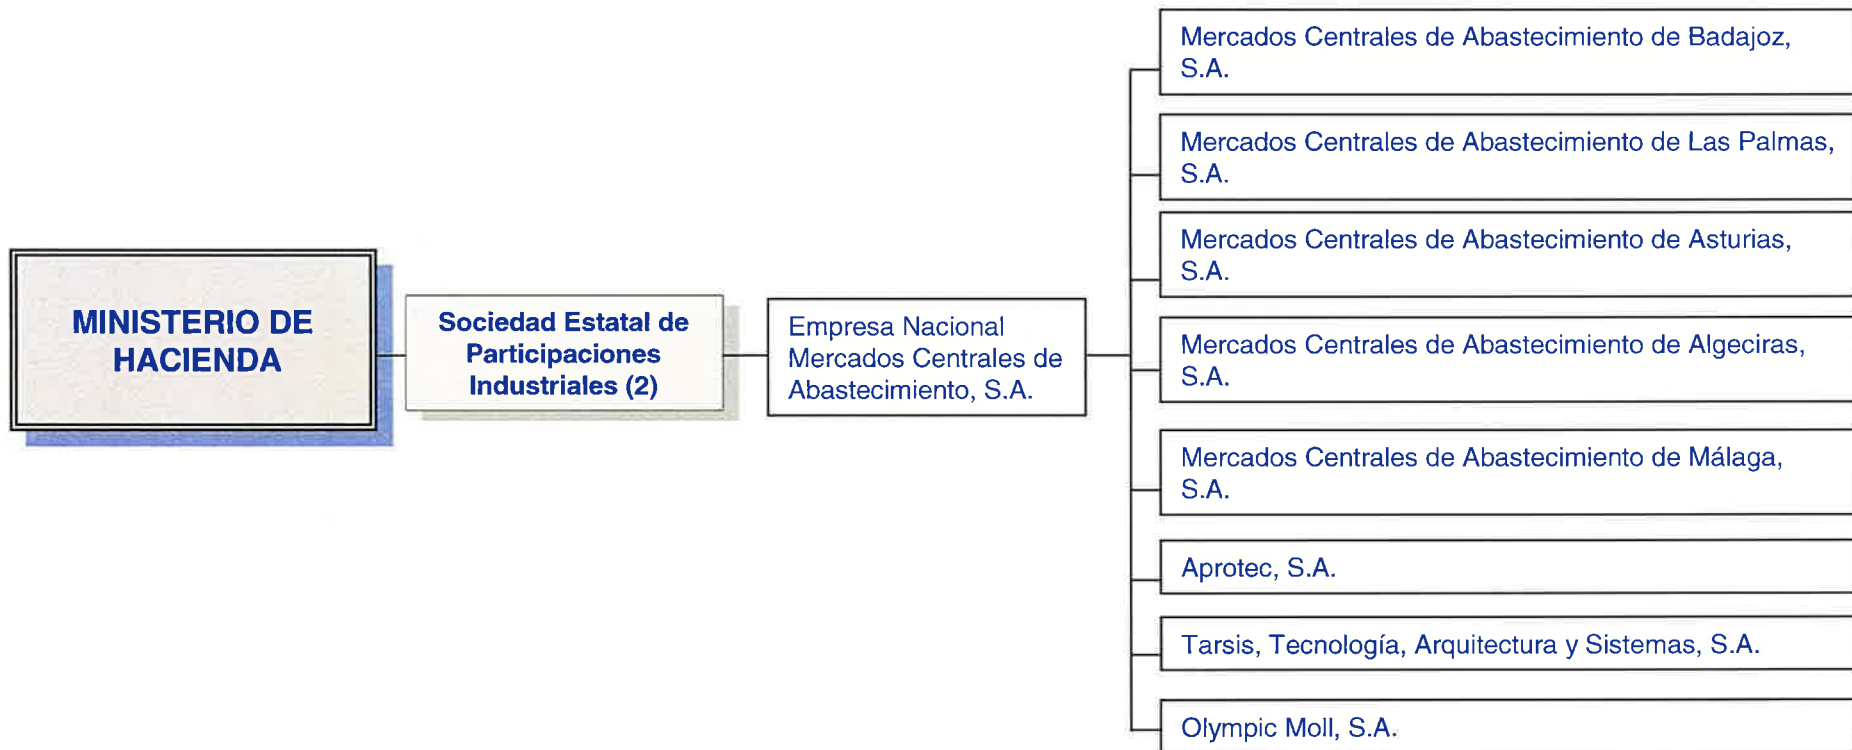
MINISTERIO DE HACIENDA

Sociedad Estatal de Participaciones Industriales (2)

Empresa Nacional Mercados Centrales de Abastecimiento, S.A.

Mercados Centrales de Abastecimiento de Badajoz, S.A.

Mercados Centrales de Abastecimiento de Las Palmas, S.A.

Mercados Centrales de Abastecimiento de Asturias, S.A.

Mercados Centrales de Abastecimiento de Algeciras, S.A.

Mercados Centrales de Abastecimiento de Málaga, S.A.

Aprotec, S.A.

Tarsis, Tecnología, Arquitectura y Sistemas, S.A.

Olympic Moll, S.A.